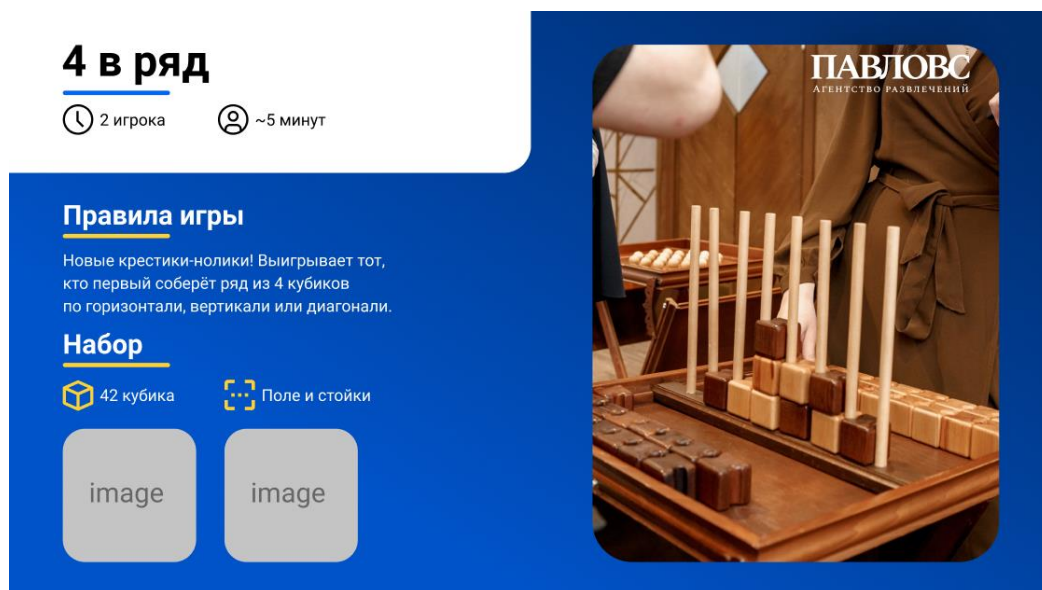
4 в ряд

2 игрока ~5 минут

Правила игры

Новые крестики-нолики! Выигрывает тот, кто первый соберёт ряд из 4 кубиков по горизонтали, вертикали или диагонали.

Набор

42 кубика Поле и стойки

image image

ПАВЛОВС
Агентство развлечений